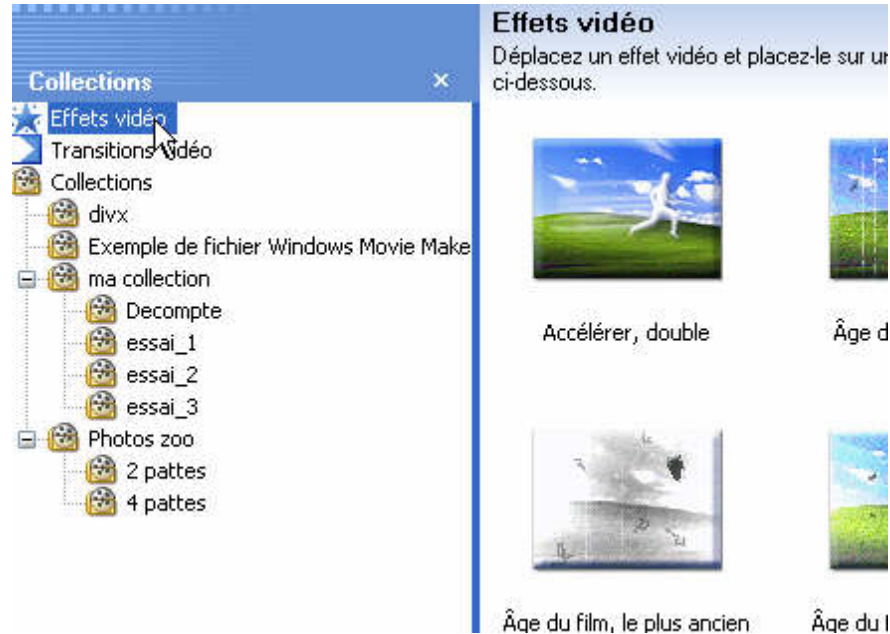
Collections ×

Effets vidéo
Transitions vidéo
Collections
divx
Exemple de fichier Windows Movie Make
ma collection
Decompte
essai_1
essai_2
essai_3
Photos zoo
2 pattes
4 pattes

Effets vidéo

Déplacez un effet vidéo et placez-le sur ur ci-dessous.

Accélérer, double

Âge d

Âge du film, le plus ancien

Âge du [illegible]